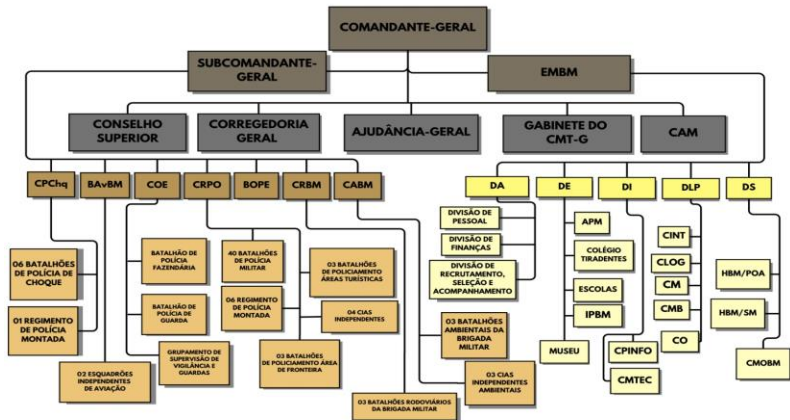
COMANDANTE-GERAL

SUBCOMANDANTE-GERAL

EMBM

CONSELHO SUPERIOR

CORREGEDORIA GERAL

AJUDÂNCIA-GERAL

GABINETE DO CMT-G

CAM

CPChq

BAvBM

COE

CRPO

BOPE

CRBM

CABM

DA

DE

DI

DLP

DS

06 BATALHÕES DE POLÍCIA DE CHOQUE

01 REGIMENTO DE POLÍCIA MONTADA

02 ESQUADRÕES INDEPENDENTES DE AVIAÇÃO

BATALHÃO DE POLÍCIA FAZENDÁRIA

BATALHÃO DE POLÍCIA DE GUARDA

GRUPAMENTO DE SUPERVISÃO DE VIGILÂNCIA E GUARDAS

40 BATALHÕES DE POLÍCIA MILITAR

06 REGIMENTO DE POLÍCIA MONTADA

03 BATALHÕES DE POLICIAMENTO ÁREA DE FRONTEIRA

03 BATALHÕES DE POLICIAMENTO ÁREAS TURÍSTICAS

04 CIAS INDEPENDENTES

03 BATALHÕES AMBIENTAIS DA BRIGADA MILITAR

03 CIAS INDEPENDENTES AMBIENTAIS

03 BATALHÕES RODOVIÁRIOS DA BRIGADA MILITAR

DIVISÃO DE PESSOAL

DIVISÃO DE FINANÇAS

DIVISÃO DE RECRUTAMENTO, SELEÇÃO E ACOMPANHAMENTO

APM

COLÉGIO TIRADENTES

ESCOLAS

IPBM

MUSEU

CPINFO

CMTEC

CINT

CLOG

CM

CMB

CO

HBM/POA

HBM/SM

CMOBM